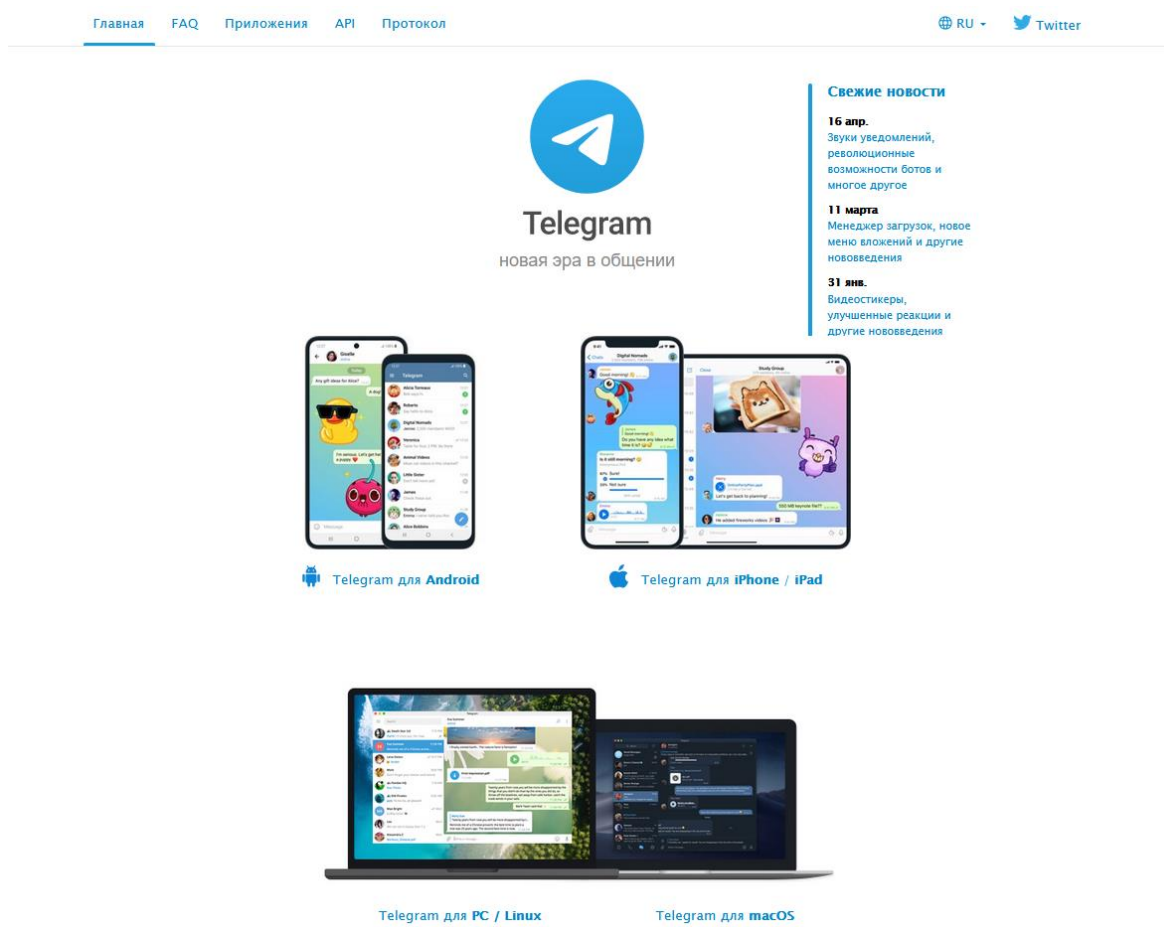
Главная FAQ Приложения API Протокол

RU Twitter

Telegram

новая эра в общении

Свежие новости

16 апр.
Звуки уведомлений, революционные возможности ботов и многое другое

11 марта
Менеджер загрузок, новое меню вложений и другие нововведения

31 янв.
Видеостикеры, улучшенные реакции и другие нововведения

Telegram для Android

Telegram для iPhone / iPad

Telegram для PC / Linux

Telegram для macOS